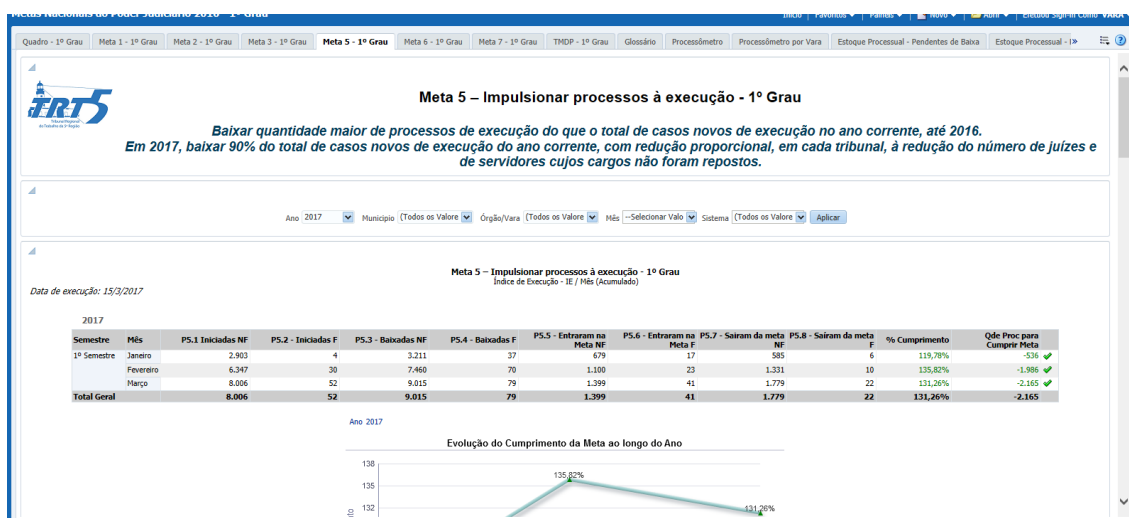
Metas Nacionais do Poder Judiciário 2016 - 1º Grau
Início | Favoritos ▾ | Painéis ▾ | Novo ▾ | Abrir ▾ | Efetuou Sign-In Como VARA

Quadro - 1º Grau | Meta 1 - 1º Grau | Meta 2 - 1º Grau | Meta 3 - 1º Grau | Meta 5 - 1º Grau | Meta 6 - 1º Grau | Meta 7 - 1º Grau | TMDP - 1º Grau | Glossário | Processômetro | Processômetro por Vara | Estoque Processual - Pendentes de Baixa | Estoque Processual - I »

TRT5 Tribunal Regional do Trabalho da 5ª Região

Meta 5 – Impulsionar processos à execução - 1º Grau

Baixar quantidade maior de processos de execução do que o total de casos novos de execução no ano corrente, até 2016. Em 2017, baixar 90% do total de casos novos de execução do ano corrente, com redução proporcional, em cada tribunal, à redução do número de juízes e de servidores cujos cargos não foram repostos.

Ano 2017 Municipio (Todos os Valore Órgão/Vara (Todos os Valore Mês --Selecionar Valo Sistema (Todos os Valore Aplicar

Meta 5 – Impulsionar processos à execução - 1º Grau
Índice de Execução - IE / Mês (Acumulado)

Data de execução: 15/3/2017

2017

| Semestre | Mês | P5.1 Iniciadas NF | P5.2 - Iniciadas F | P5.3 - Baixadas NF | P5.4 - Baixadas F | P5.5 - Entraram na Meta NF | P5.6 - Entraram na Meta F | P5.7 - Saíram da meta NF | P5.8 - Saíram da meta F | % Cumprimento | Qde Proc para Cumprir Meta |
|---|---|---|---|---|---|---|---|---|---|---|---|
| 1º Semestre | Janeiro | 2.903 | 4 | 3.211 | 37 | 679 | 17 | 585 | 6 | 119,78% | -536 |
| | Fevereiro | 6.347 | 30 | 7.460 | 70 | 1.100 | 23 | 1.331 | 10 | 135,82% | -1.986 |
| | Março | 8.006 | 52 | 9.015 | 79 | 1.399 | 41 | 1.779 | 22 | 131,26% | -2.165 |
| Total Geral | | 8.006 | 52 | 9.015 | 79 | 1.399 | 41 | 1.779 | 22 | 131,26% | -2.165 |

Ano 2017

Evolução do Cumprimento da Meta ao longo do Ano
138
135
132
135,82%
131,26%
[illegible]lo